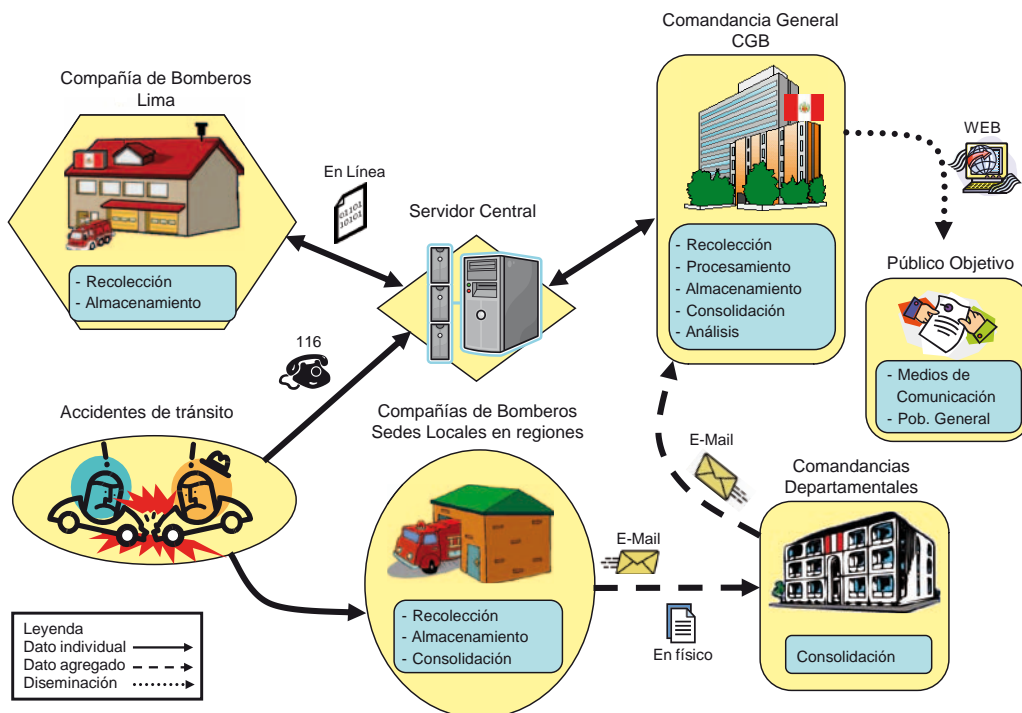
Compañía de Bomberos Lima

- Recolección
- Almacenamiento

En Línea

01101
10101

Servidor Central

Comandancia General CGB

- Recolección
- Procesamiento
- Almacenamiento
- Consolidación
- Análisis

WEB

Público Objetivo

- Medios de Comunicación
- Pob. General

116

Accidentes de tránsito

Compañías de Bomberos Sedes Locales en regiones

- Recolección
- Almacenamiento
- Consolidación

E-Mail

E-Mail

Comandancias Departamentales

Consolidación

En físico

Leyenda
Dato individual
Dato agregado
Diseminación